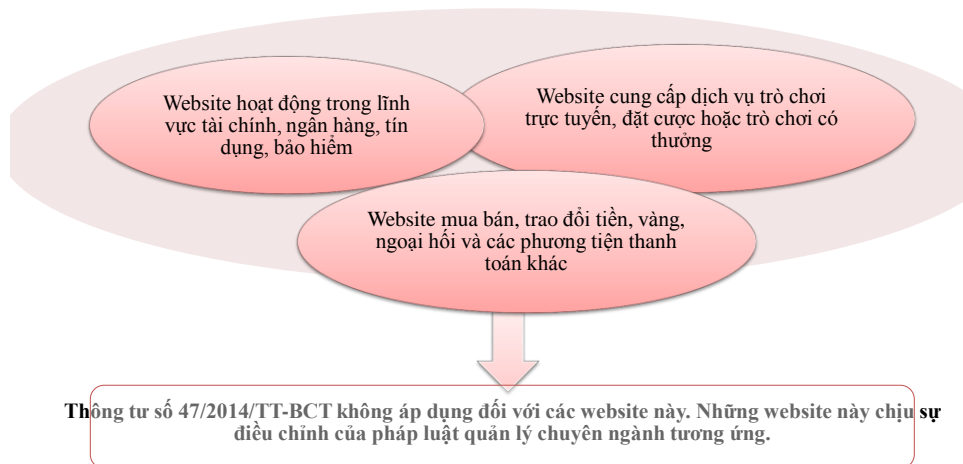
Website hoạt động trong lĩnh vực tài chính, ngân hàng, tín dụng, bảo hiểm

Website cung cấp dịch vụ trò chơi trực tuyến, đặt cược hoặc trò chơi có thưởng

Website mua bán, trao đổi tiền, vàng, ngoại hối và các phương tiện thanh toán khác

Thông tư số 47/2014/TT-BCT không áp dụng đối với các website này. Những website này chịu sự điều chỉnh của pháp luật quản lý chuyên ngành tương ứng.